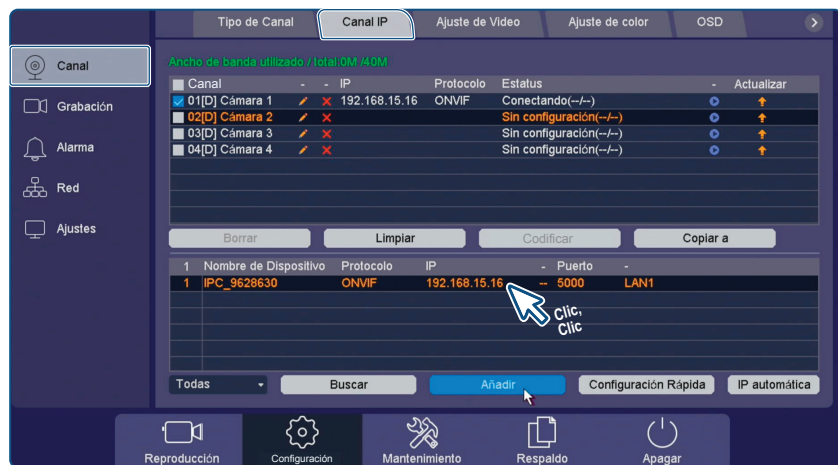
Tipo de Canal | Canal IP | Ajuste de Video | Ajuste de color | OSD

Canal
Grabación
Alarma
Red
Ajustes

Ancho de banda utilizado / total:0M /40M

| Canal | - | - | IP | Protocolo | Estatus | - | Actualizar |
|---|---|---|---|---|---|---|---|
| 01[D] Cámara 1 | | | 192.168.15.16 | ONVIF | Conectando(--/--) | | |
| 02[D] Cámara 2 | | | | | Sin configuración(--/--) | | |
| 03[D] Cámara 3 | | | | | Sin configuración(--/--) | | |
| 04[D] Cámara 4 | | | | | Sin configuración(--/--) | | |

Borrar | Limpiar | Codificar | Copiar a

| 1 | Nombre de Dispositivo | Protocolo | IP | - | Puerto | - |
|---|---|---|---|---|---|---|
| 1 | IPC_9628630 | ONVIF | 192.168.15.16 | -- | 5000 | LAN1 |

Clic, Clic

Todas | Buscar | Añadir | Configuración Rápida | IP automática

Reproducción | Configuración | Mantenimiento | Respaldo | Apagar